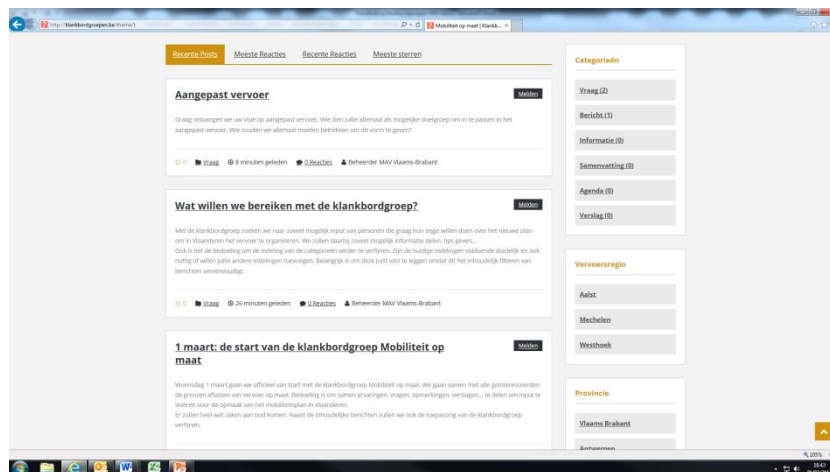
http://klankbordgroepen.be/theme/1

Mobiliteit op maat | Klankb...

Recente Posts | Meeste Reacties | Recente Reacties | Meeste sterren

Aangepast vervoer

Melden

Graag ontvangen we uw visie op aangepast vervoer. We zien jullie allemaal als mogelijke doelgroep om in te passen in het aangepast vervoer. We zouden we allemaal moeten betrekken om dit vorm te geven?

☆ 0 Vraag 8 minuten geleden 0 Reacties Beheerder MAV Vlaams-Brabant

Wat willen we bereiken met de klankbordgroep?

Melden

Met de klankbordgroep zoeken we naar zoveel mogelijk input van personen die graag hun zegje willen doen over het nieuwe plan om in Vlaanderen het vervoer te organiseren. We zullen daarbij zoveel mogelijk informatie delen, tips geven,...
Ook is het de bedoeling om de indeling van de categorieën verder te verfijnen. Zijn de huidige indelingen voldoende duidelijk en ook nuttig of willen jullie andere indelingen toevoegen. Belangrijk is om deze juist vast te leggen omdat dit het inhoudelijk filteren van berichten vereenvoudigt.

☆ 0 Vraag 26 minuten geleden 0 Reacties Beheerder MAV Vlaams-Brabant

1 maart: de start van de klankbordgroep Mobiliteit op maat

Melden

Woensdag 1 maart gaan we officieel van start met de klankbordgroep Mobiliteit op maat. We gaan samen met alle geïnteresseerden de grenzen aftasten van vervoer op maat. Bedoeling is om samen ervaringen, vragen, opmerkingen, verslagen... te delen om input te leveren voor de opmaak van het mobiliteitsplan in Vlaanderen.
Er zullen heel wat zaken aan bod komen. Naast de inhoudelijke berichten zullen we ook de toepassing van de klankbordgroep verfijnen.

Categorieën

Vraag (2)
Bericht (1)
Informatie (0)
Samenvatting (0)
Agenda (0)
Verslag (0)

Vervoersregio

Aalst
Mechelen
Westhoek

Provincie

Vlaams Brabant
Antwerpen

105%
16:43